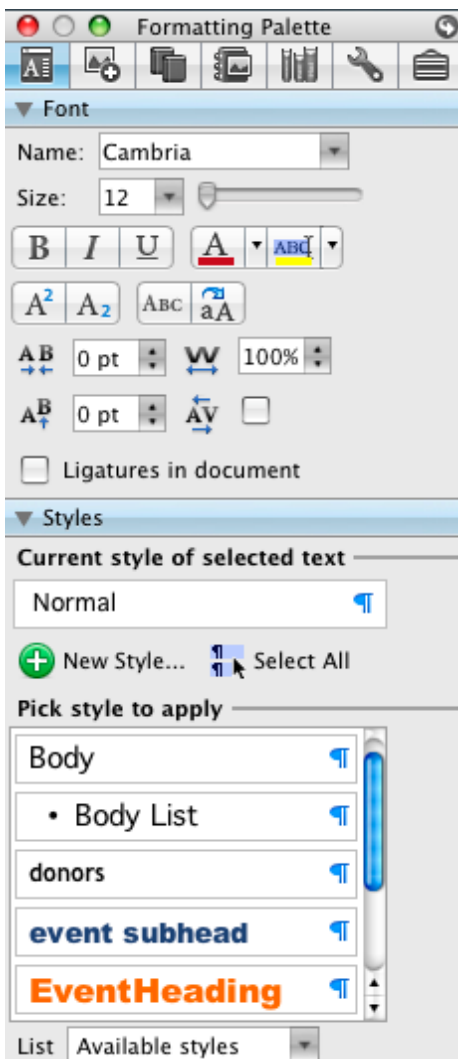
Formatting Palette

Font

Name: Cambria

Size: 12

B I U A ABC

$A^2$ $A_2$ ABC aA

AB 0 pt 100%

$A^B$ 0 pt AV

Ligatures in document

Styles

Current style of selected text

Normal ¶

New Style... Select All

Pick style to apply

Body ¶

• Body List ¶

donors ¶

event subhead ¶

EventHeading ¶

List Available styles